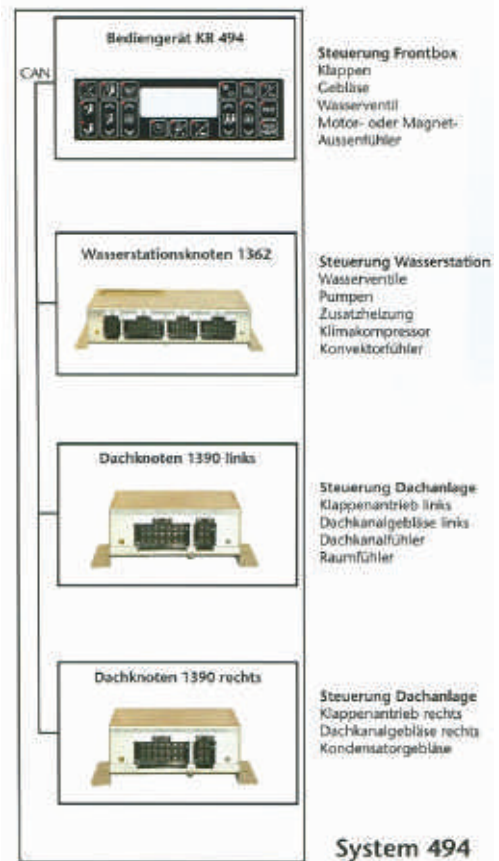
CAN

Bediengerät KR 494

Steuerung Frontbox
Klappen
Gebläse
Wasserventil
Motor- oder Magnet-
Aussenfühler

Wasserstationsknoten 1362

Steuerung Wasserstation
Wasserventile
Pumpen
Zusatzheizung
Klimakompressor
Konvektorfühler

Dachknoten 1390 links

Steuerung Dachanlage
Klappenantrieb links
Dachkanalgebläse links
Dachkanalfühler
Raumfühler

Dachknoten 1390 rechts

Steuerung Dachanlage
Klappenantrieb rechts
Dachkanalgebläse rechts
Kondensatorgebläse

System 494